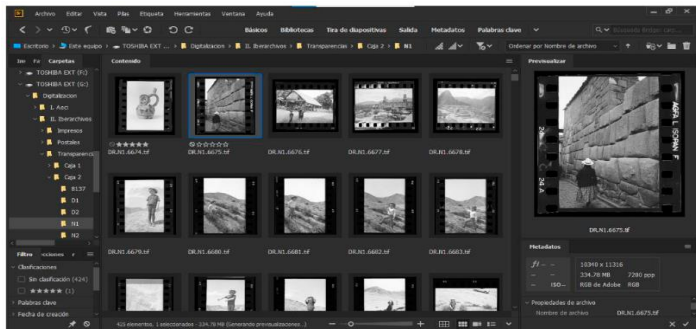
Archivo Editar Vista Pila Etiqueta Herramientas Ventana Ayuda

Básicos Bibliotecas Tira de diapositivas Salida Metadatos Palabras clave

Escritorio > Este equipo > TOSHIBA EXT ... > Digitalizacion > B. Bserarchivos > Transparencias > Caja 2 > B1

Ordenar por Nombre de archivo

Ins Fa Carpetas

Contenido

Previsualizar

TOSHIBA EXT (F:)
TOSHIBA EXT (G:)
Digitalizacion
I. Asc
B. Bserarchivos
Impresos
Postales
Transparencias
Caja 1
Caja 2
B137
D1
D2
B1
B2

DR.N1.6674.tif
DR.N1.6675.tif
DR.N1.6676.tif
DR.N1.6677.tif
DR.N1.6678.tif
DR.N1.6679.tif
DR.N1.6680.tif
DR.N1.6681.tif
DR.N1.6682.tif
DR.N1.6683.tif

AGFA ISOPAN F
24 A

DR.N1.6675.tif

Filtro Colecciones

Clasificaciones
Sin clasificación (424)
★★★★★ (1)
Palabras clave
Fecha de creación

Metadatos

f/-- -- 10340 x 11316
-- -- 334.76 MB 7280 ppp
-- ISO-- RGB de Adobe RGB

Propiedades de archivo
Nombre de archivo DR.N1.6675.tif

425 elementos, 1 seleccionados - 334.76 MB (Generando previsualizaciones...)